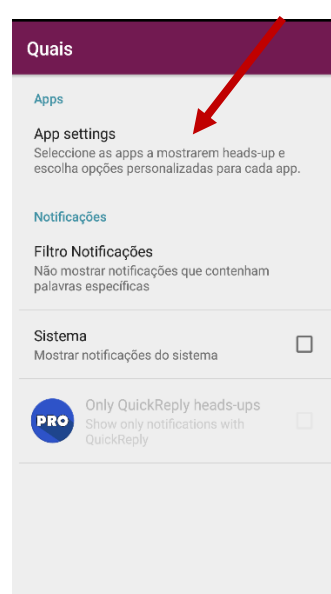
Quais

Apps

App settings
Seleccione as apps a mostrarem heads-up e escolha opções personalizadas para cada app.

Notificações

Filtro Notificações
Não mostrar notificações que contenham palavras específicas

Sistema
Mostrar notificações do sistema

PRO

Only QuickReply heads-ups
Show only notifications with QuickReply